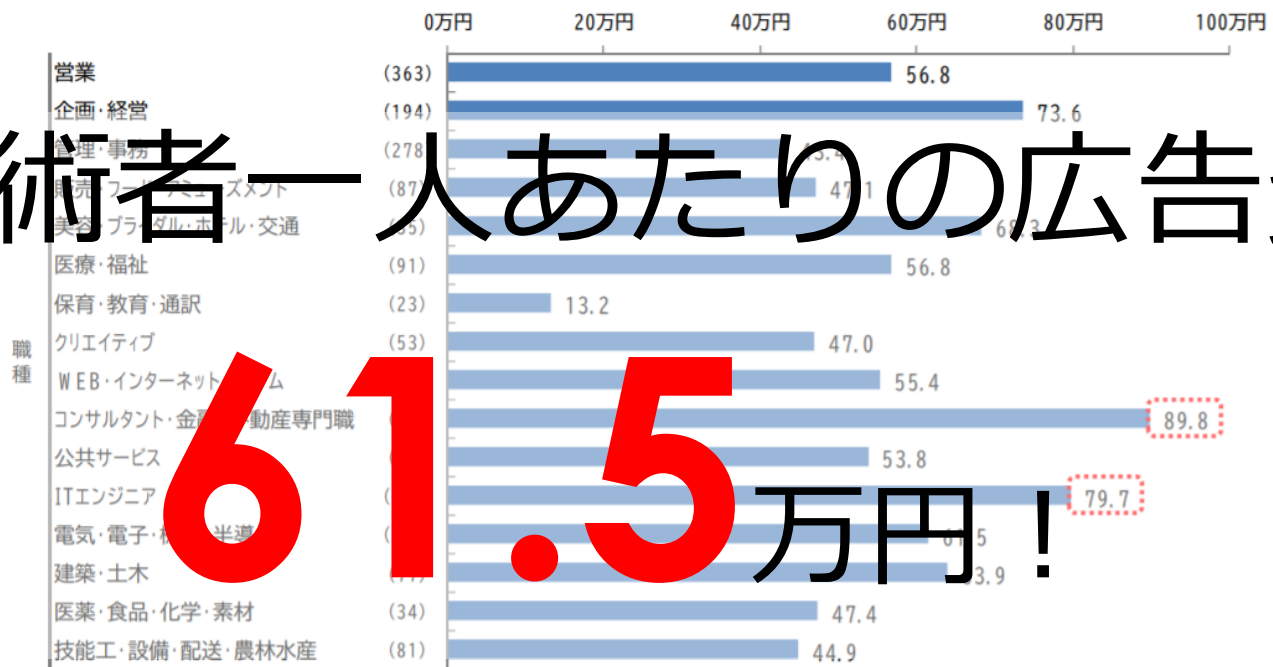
術者一人あたりの広告

61.5万円！

0万円 20万円 40万円 60万円 80万円 100万円

職種

| 職種 | 件数 | 金額 |
|---|---|---|
| 営業 | (363) | 56.8 |
| 企画・経営 | (194) | 73.6 |
| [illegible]理・事務 | (278 | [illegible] |
| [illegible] | (87 | 47.1 |
| 美容・ブライダル・ホ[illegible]・交通 | ([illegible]5) | 6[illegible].3 |
| 医療・福祉 | (91) | 56.8 |
| 保育・教育・通訳 | (23) | 13.2 |
| クリエイティブ | (53) | 47.0 |
| ＷＥＢ・インターネット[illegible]ム | | 55.4 |
| コンサルタント・金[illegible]動産専門職 | ( | 89.8 |
| 公共サービス | | 53.8 |
| ITエンジニア | ( | 79.7 |
| 電気・電子・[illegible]半導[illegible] | ( | 6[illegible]5 |
| 建築・土木 | ([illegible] | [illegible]3.9 |
| 医薬・食品・化学・素材 | (34) | 47.4 |
| 技能工・設備・配送・農林水産 | (81) | 44.9 |